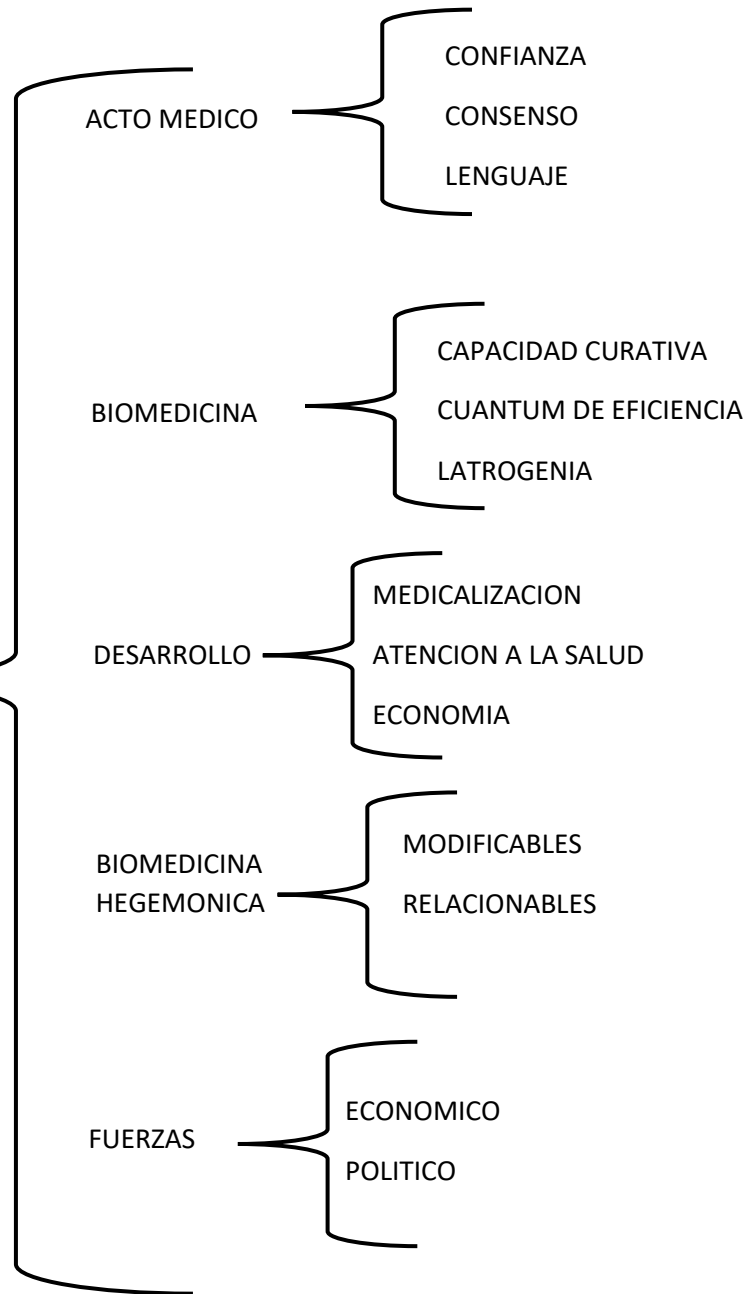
ACTO MEDICO

CONFIANZA

CONSENSO

LENGUAJE

BIOMEDICINA

CAPACIDAD CURATIVA

CUANTUM DE EFICIENCIA

LATROGENIA

DESARROLLO

MEDICALIZACION

ATENCION A LA SALUD

ECONOMIA

BIOMEDICINA HEGEMONICA

MODIFICABLES

RELACIONABLES

FUERZAS

ECONOMICO

POLITICO